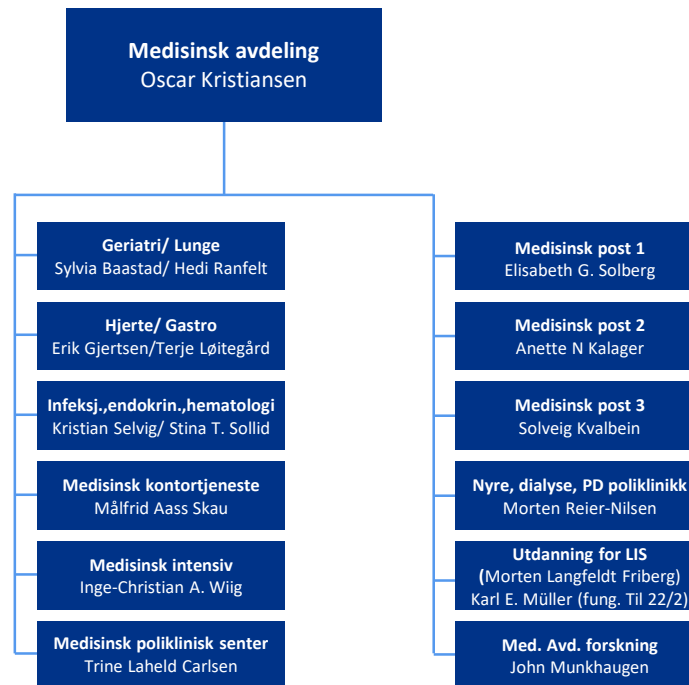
Medisinsk avdeling
Oscar Kristiansen

Geriatri/ Lunge
Sylvia Baastad/ Hedi Ranfelt

Hjerte/ Gastro
Erik Gjertsen/Terje Løitegård

Infeksj.,endokrin.,hematologi
Kristian Selvig/ Stina T. Sollid

Medisinsk kontortjeneste
Målfrid Aass Skau

Medisinsk intensiv
Inge-Christian A. Wiig

Medisinsk poliklinisk senter
Trine Laheld Carlsen

Medisinsk post 1
Elisabeth G. Solberg

Medisinsk post 2
Anette N Kalager

Medisinsk post 3
Solveig Kvalbein

Nyre, dialyse, PD poliklinikk
Morten Reier-Nilsen

Utdanning for LIS
(Morten Langfeldt Friberg)
Karl E. Müller (fung. Til 22/2)

Med. Avd. forskning
John Munkhaugen